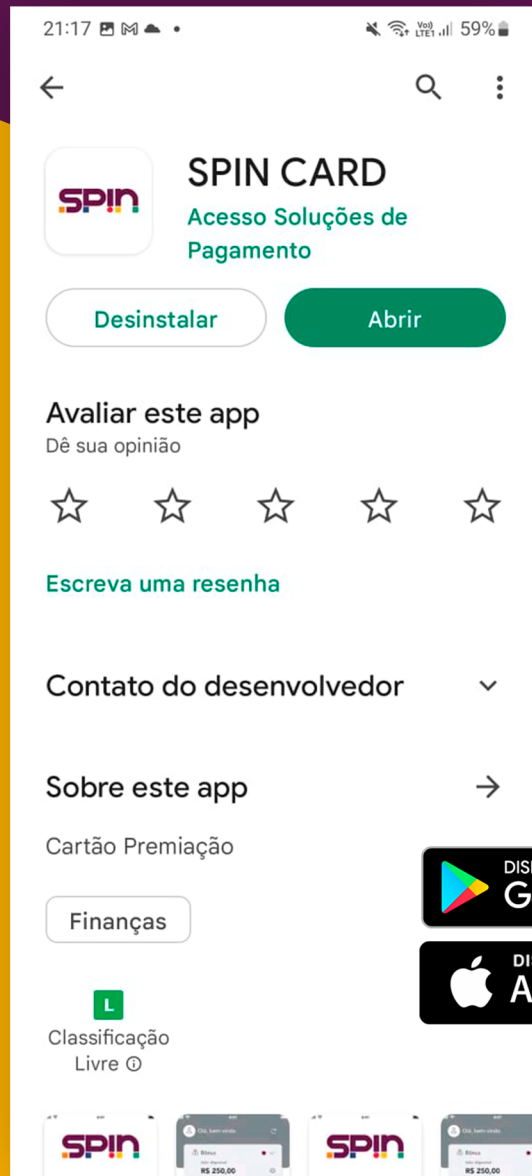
21:17

59%

SPIN CARD
Acesso Soluções de Pagamento

Desinstalar
Abrir

Avaliar este app
Dê sua opinião

Escreva uma resenha

Contato do desenvolvedor

Sobre este app

Cartão Premiação

Finanças

L
Classificação Livre

DIS
G

DI
A

SPIN
Olá, bem-vindo
R$ 250,00
SPIN
R$ 250,00